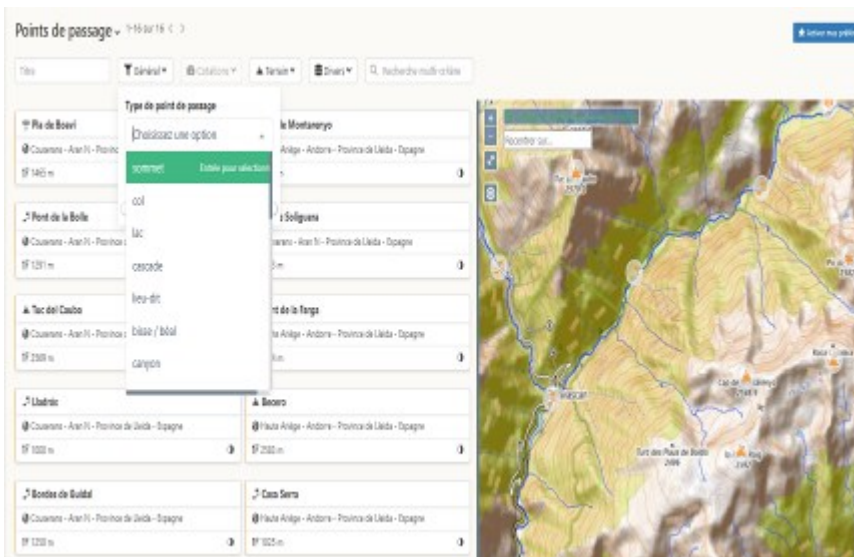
Points de passage 1-16 sur 16 < >

Titre
Général
Cotations
Terrain
Divers
Recherche multi-critère

Activer ma préférence

Type de point de passage
Choisissez une option
sommet
Entrée pour sélectionner
col
lac
cascade
lieu-dit
basse / bisal
canyon

Pic de Bosvi
Couserans - Aran N - Province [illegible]
1465 m

Pont de la Bolle
Couserans - Aran N - Province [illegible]
1291 m

Tuc del Cauba
Couserans - Aran N - Province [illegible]
2569 m

Lladrós
Couserans - Aran N - Province de Lleida - Espagne
1000 m

Bordes de Guidal
Couserans - Aran N - Province de Lleida - Espagne
1250 m

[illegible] de Montaneryo
Haute Ariège - Andorre - Province de Lleida - Espagne
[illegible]

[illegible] Soliguera
Couserans - Aran N - Province de Lleida - Espagne
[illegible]

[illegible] de la Farga
Haute Ariège - Andorre - Province de Lleida - Espagne
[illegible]

Bocero
Haute Ariège - Andorre - Province de Lleida - Espagne
2500 m

Casa Serra
Haute Ariège - Andorre - Province de Lleida - Espagne
1025 m

Rechercher sur...